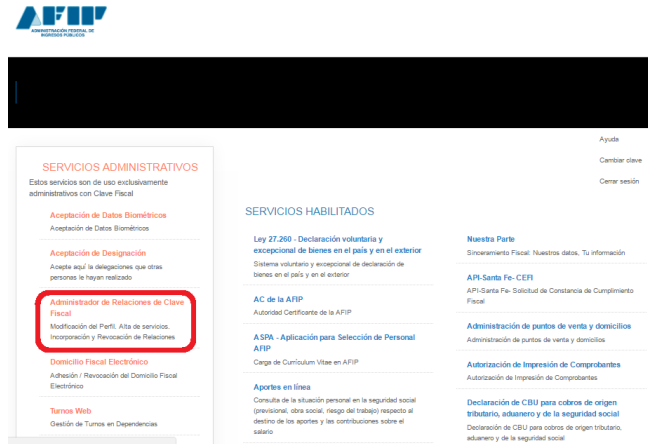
AFIP
ADMINISTRACIÓN FEDERAL DE INGRESOS PÚBLICOS

Ayuda

Cambiar clave

Cerrar sesión

SERVICIOS ADMINISTRATIVOS
Estos servicios son de uso exclusivamente administrativos con Clave Fiscal

Aceptación de Datos Biométricos
Aceptación de Datos Biométricos

Aceptación de Designación
Acepte aquí la delegaciones que otras personas le hayan realizado

Administrador de Relaciones de Clave Fiscal
Modificación del Perfil. Alta de servicios. Incorporación y Revocación de Relaciones

Domicilio Fiscal Electrónico
Adhesión / Revocación del Domicilio Fiscal Electrónico

Turnos Web
Gestión de Turnos en Dependencias

SERVICIOS HABILITADOS

Ley 27.260 - Declaración voluntaria y excepcional de bienes en el país y en el exterior
Sistema voluntario y excepcional de declaración de bienes en el país y en el exterior

AC de la AFIP
Autoridad Certificante de la AFIP

ASPA - Aplicación para Selección de Personal AFIP
Carga de Curriculum Vitae en AFIP

Aportes en línea
Consulta de la situación personal en la seguridad social (previsional, obra social, riesgo del trabajo) respecto al destino de los aportes y las contribuciones sobre el salario

Nuestra Parte
Sinceramiento Fiscal: Nuestros datos, Tu información

API-Santa Fe- CEFI
API-Santa Fe- Solicitud de Constancia de Cumplimiento Fiscal

Administración de puntos de venta y domicilios
Administración de puntos de venta y domicilios

Autorización de Impresión de Comprobantes
Autorización de Impresión de Comprobantes

Declaración de CBU para cobros de origen tributario, aduanero y de la seguridad social
Declaración de CBU para cobros de origen tributario, aduanero y de la seguridad social